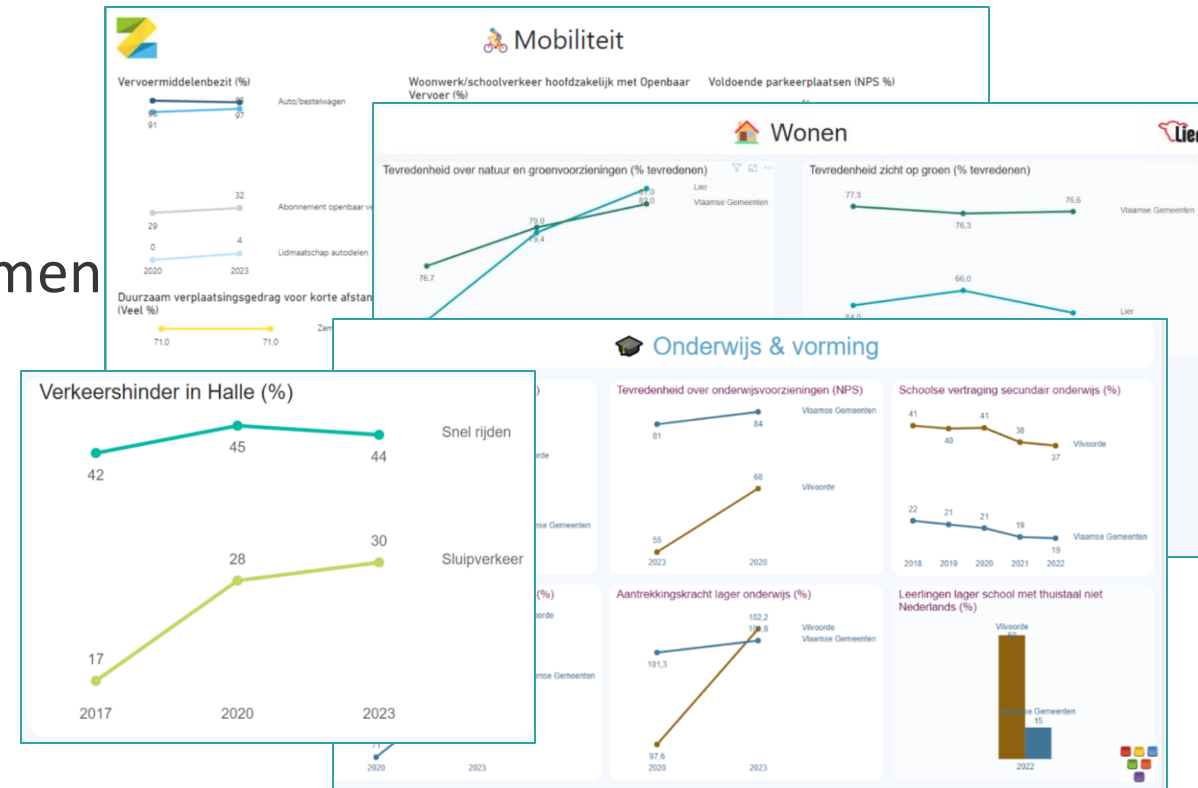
men

Mobiliteit

Vervoermiddelenbezit (%)

Woonwerk/schoolverkeer hoofdzakelijk met Openbaar Vervoer (%)

Voldoende parkeerplaatsen (NPS %)

96 97
91
Auto/bestelwagen

32
29
Abonnement openbaar ve

0 4
Lidmaatschap autodelen
2020 2023

Duurzaam verplaatsingsgedrag voor korte afstan (Veel %)

71,0 71,0
Zem

Wonen

Lier

Tevredenheid over natuur en groenvoorzieningen (% tevredenen)

Lier
Vlaamse Gemeenten
87,0
82,0
79,0
79,4
76,7

Tevredenheid zicht op groen (% tevredenen)

77,3 76,6
76,3
Vlaamse Gemeenten
66,0
64,0
Lier

Onderwijs & vorming

Tevredenheid over onderwijsvoorzieningen (NPS)

Vlaamse Gemeenten
81 84
68
Vilvoorde
55
2023 2020

Schoolse vertraging secundair onderwijs (%)

41 41
40 38
37
Vilvoorde
22 21 21 19
19
Vlaamse Gemeenten
2018 2019 2020 2021 2022

Aantrekkingskracht lager onderwijs (%)

102,2
101,8
Vilvoorde
Vlaamse Gemeenten
101,3
97,6
2020 2023

Leerlingen lager school met thuistaal niet Nederlands (%)

Vilvoorde
Vlaamse Gemeenten
15
2022

2020 2023

Verkeershinder in Halle (%)

42 45 44
Snel rijden
28 30
Sluipverkeer
17
2017 2020 2023